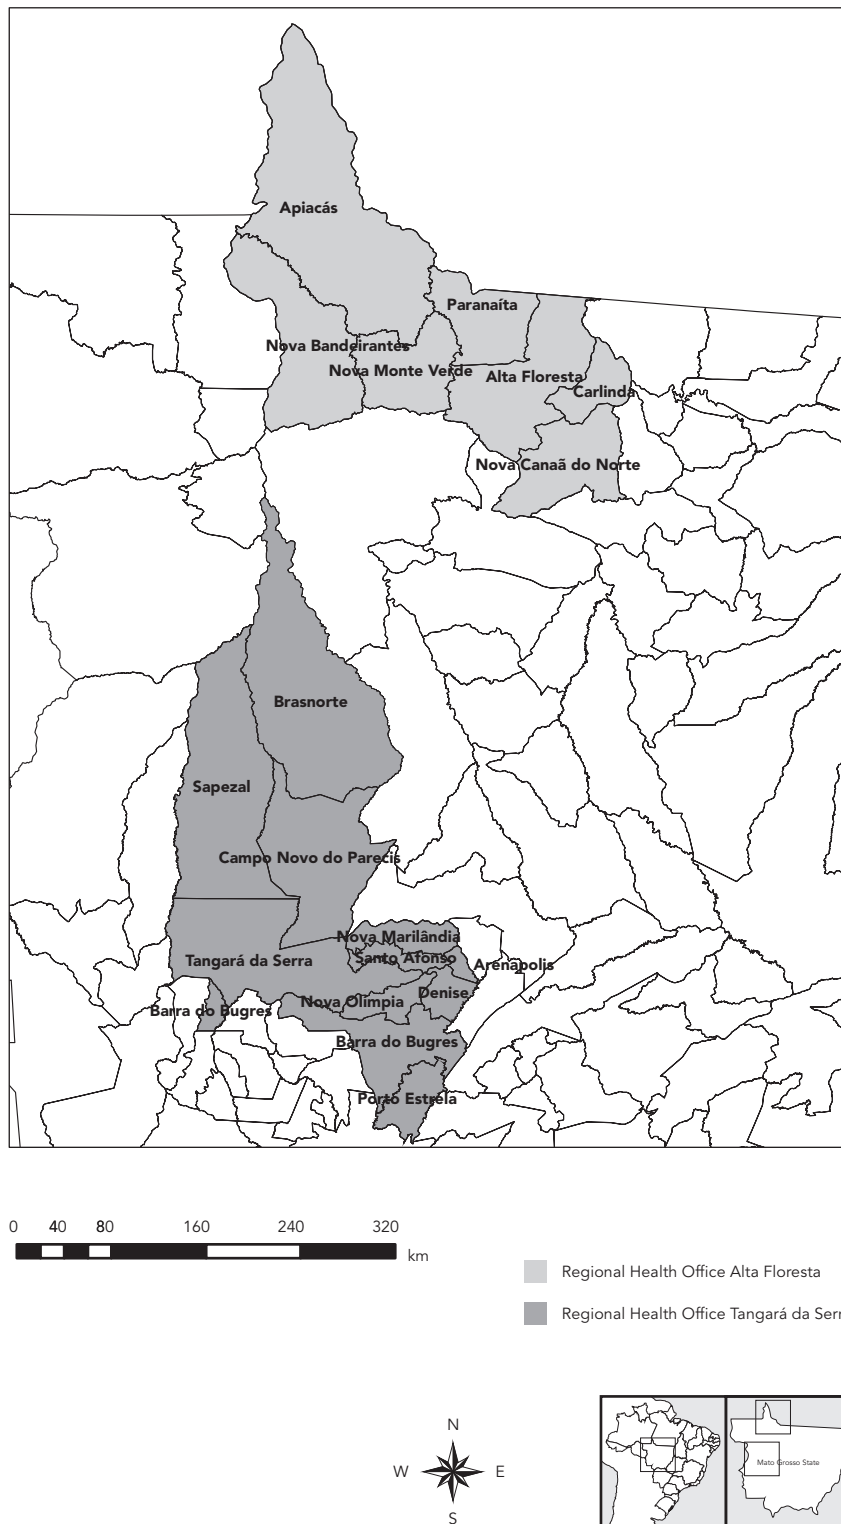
Apiacás
Paranaíta
Nova Bandeirantes
Nova Monte Verde
Alta Floresta
Carlinda
Nova Canaã do Norte
Brasnorte
Sapezal
Campo Novo do Parecis
Nova Marilândia
Santo Afonso
Tangará da Serra
Arenápolis
Denise
Nova Olímpia
Barra do Bugres
Barra do Bugres
Porto Estrela

0 40 80 160 240 320
km

Regional Health Office Alta Floresta
Regional Health Office Tangará da Ser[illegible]

N
W E
S

Mato Grosso State